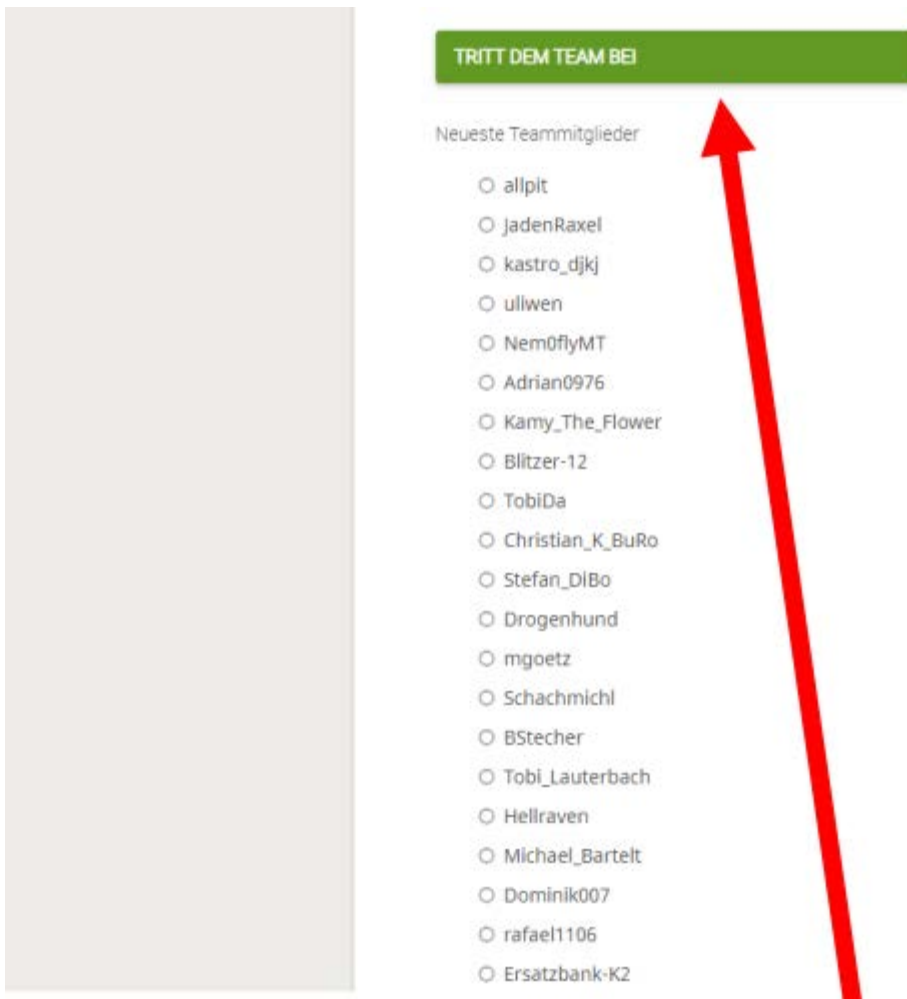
TRITT DEM TEAM BEI

Neueste Teammitglieder

- allpit
- JadenRaxel
- kastro_djkj
- ullwen
- Nem0flyMT
- Adrian0976
- Kamy_The_Flower
- Blitzer-12
- TobiDa
- Christian_K_BuRo
- Stefan_DiBo
- Drogenhund
- mgoetz
- Schachmichl
- BStecher
- Tobi_Lauterbach
- Hellraven
- Michael_Bartelt
- Dominik007
- rafael1106
- Ersatzbank-K2